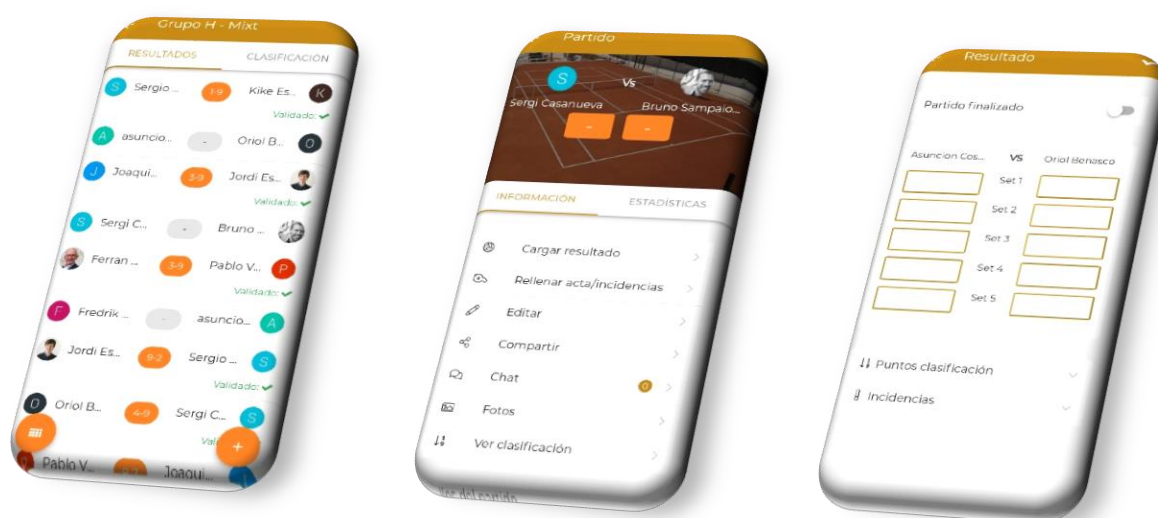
Grupo H - Mixt

RESULTADOS
CLASIFICACION

S Sergio ... 1-9 Kike Es... K
Validado: ✔
A asuncio... - Oriol B... O
J Joaqui... 3-9 Jordi Es...
Validado: ✔
S Sergi C... - Bruno ...
Ferran ... 3-9 Pablo V... P
Validado: ✔
F Fredrik ... - asuncio... A
Jordi Es... 9-2 Sergio ... S
Validado: ✔
O Oriol B... 4-9 Sergi C... S
Vali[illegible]
Pablo V... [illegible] Joaqui...

Partido

S
Vs
Sergi Casanueva
Bruno Sampaio...
-
-

INFORMACIÓN
ESTADÍSTICAS

Cargar resultado
Rellenar acta/incidencias
Editar
Compartir
Chat 0
Fotos
Ver clasificación

Resultado

Partido finalizado

Asuncion Cos...
VS
Oriol Benasco
Set 1
Set 2
Set 3
Set 4
Set 5

Puntos clasificación
Incidencias